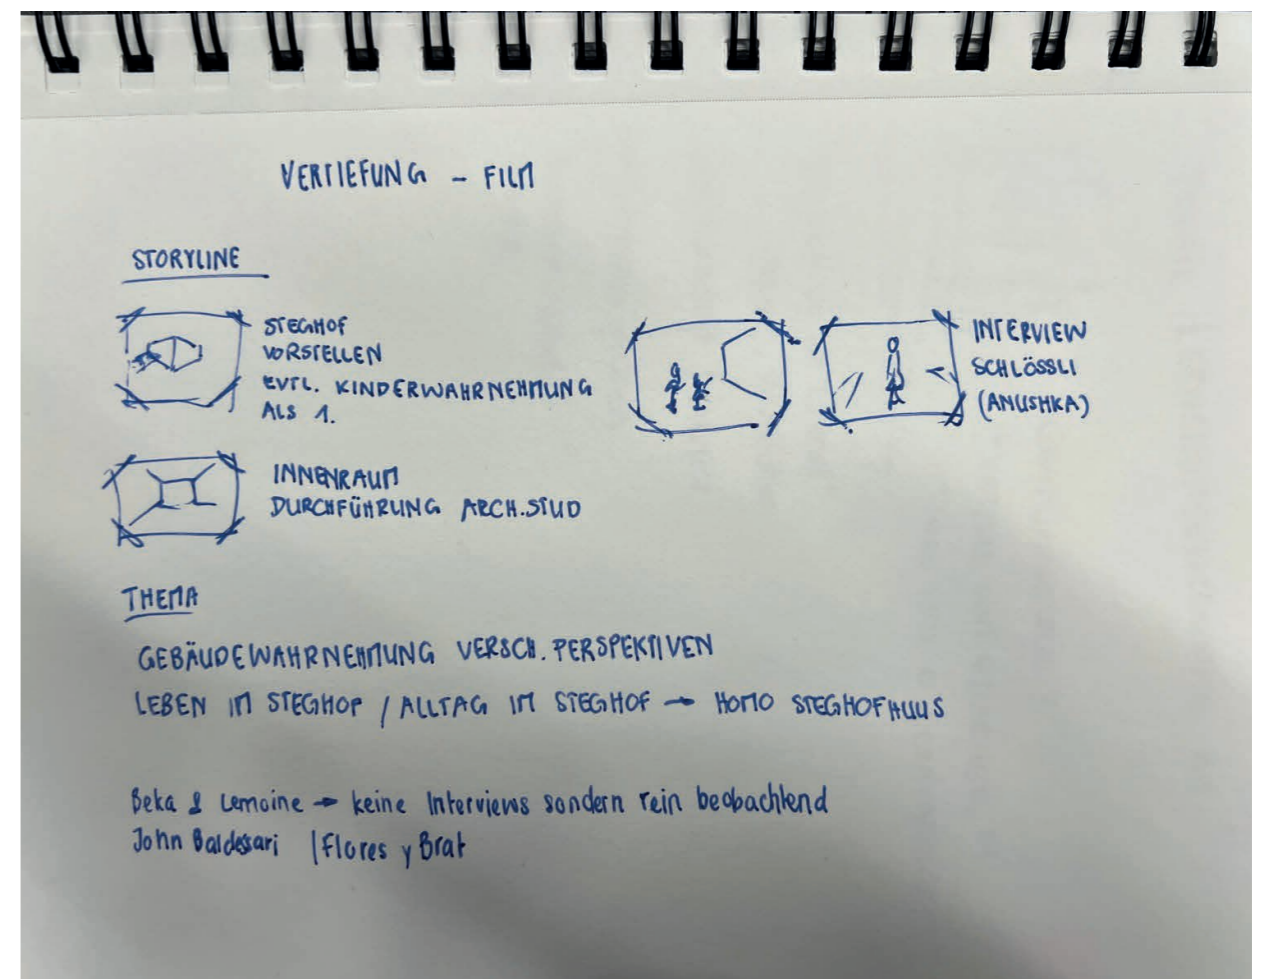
VERTIEFUNG - FILM

STORYLINE

STEGHOF VORSTELLEN EVTL. KINDERWAHRNEHMUNG ALS 1.

INTERVIEW SCHLÖSSLI (ANUSHKA)

INNENRAUM DURCHFÜHRUNG ARCH.STUD

THEMA

GEBÄUDEWAHRNEHMUNG VERSCH. PERSPEKTIVEN

LEBEN IM STEGHOF / ALLTAG IM STEGHOF → HOMO STEGHOFIUUS

Beka & Lemoine → keine Interviews sondern rein beobachtend
John Baldesari | Flores y Brat